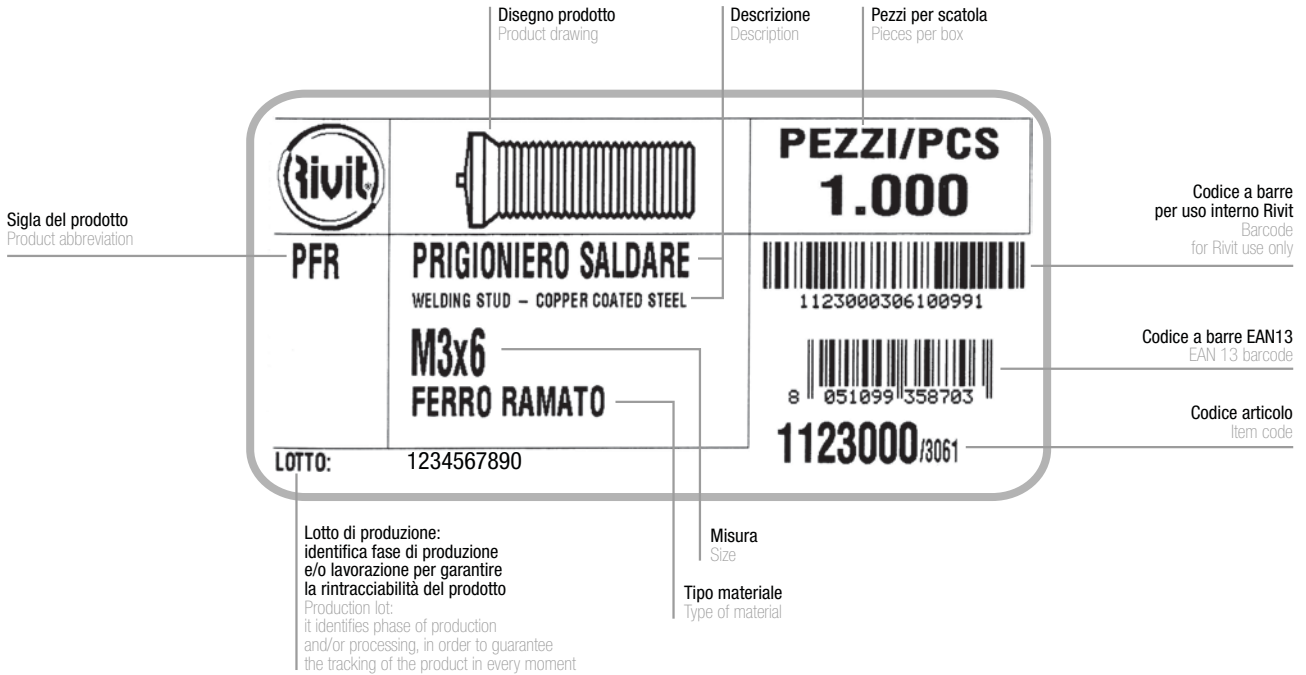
Disegno prodotto
Product drawing

Descrizione
Description

Pezzi per scatola
Pieces per box

Rivit

PEZZI/PCS
1.000

Codice a barre
per uso interno Rivit
Barcode
for Rivit use only

Sigla del prodotto
Product abbreviation

PFR

PRIGIONIERO SALDARE
WELDING STUD – COPPER COATED STEEL

1123000306100991

Codice a barre EAN13
EAN 13 barcode

M3x6

8 051099 358703

FERRO RAMATO

Codice articolo
Item code

1123000/3061

LOTTO: 1234567890

Lotto di produzione:
identifica fase di produzione e/o lavorazione per garantire la rintracciabilità del prodotto
Production lot:
it identifies phase of production and/or processing, in order to guarantee the tracking of the product in every moment

Misura
Size

Tipo materiale
Type of material